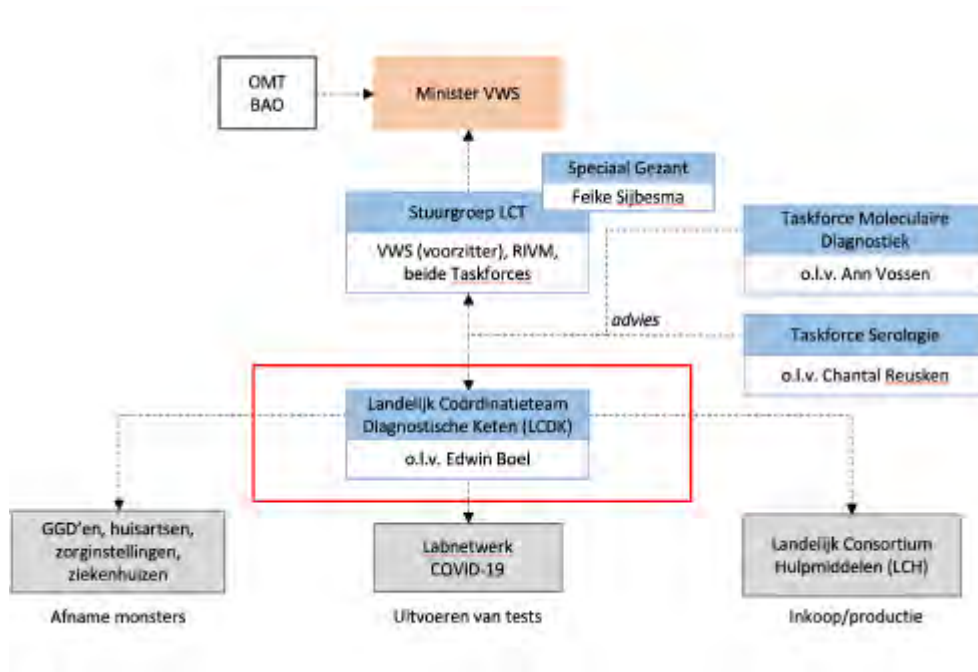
OMT
BAO

Minister VWS

Speciaal Gezant
Feike Sijbesma

Stuurgroep LCT
VWS (voorzitter), RIVM, beide Taskforces

Taskforce Moleculaire Diagnostiek
o.l.v. Ann Vossen

advies

Taskforce Serologie
o.l.v. Chantal Reusken

Landelijk Coördinatieteam Diagnostische Keten (LCDK)
o.l.v. Edwin Boel

GGD'en, huisartsen, zorginstellingen, ziekenhuizen

Afname monsters

Labnetwerk COVID-19

Uitvoeren van tests

Landelijk Consortium Hulpmiddelen (LCH)

Inkoop/productie